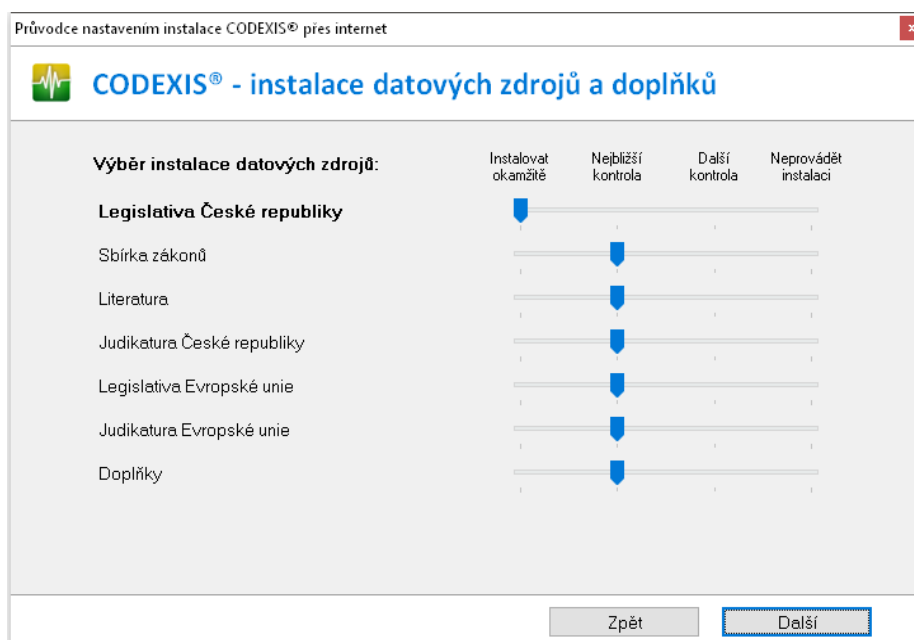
Průvodce nastavením instalace CODEXIS® přes internet

CODEXIS® - instalace datových zdrojů a doplňků

Výběr instalace datových zdrojů:

| | Instalovat okamžitě | Nejbližší kontrola | Další kontrola | Neprovádět instalaci |
|---|---|---|---|---|
| Legislativa České republiky | | | | |
| Sbírka zákonů | | | | |
| Literatura | | | | |
| Judikatura České republiky | | | | |
| Legislativa Evropské unie | | | | |
| Judikatura Evropské unie | | | | |
| Doplňky | | | | |

Zpět

Další